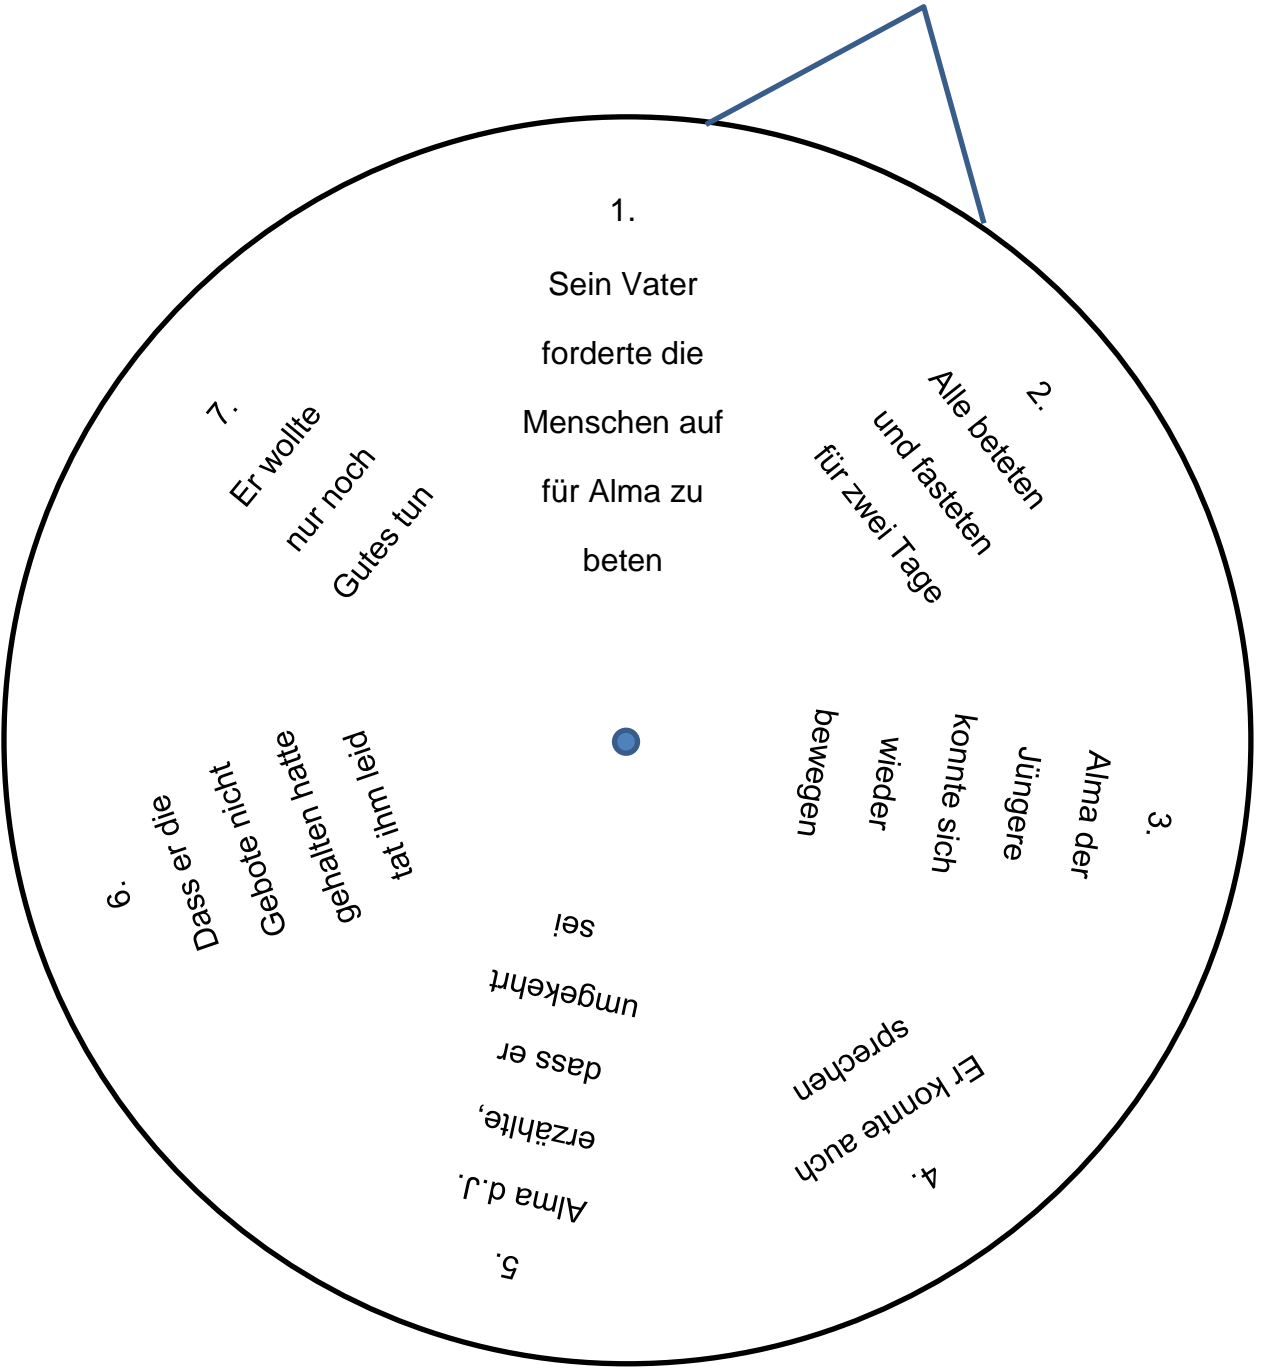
1.

Sein Vater forderte die Menschen auf für Alma zu beten

2.

Alle beteten und fasteten für zwei Tage

3.

Alma der Jüngere konnte sich wieder bewegen

4.

Er konnte auch sprechen

5.

Alma d.J. erzählte, dass er umgekehrt sei

6.

Dass er die Gebote nicht gehalten hatte tat ihm leid

7.

Er wollte nur noch Gutes tun